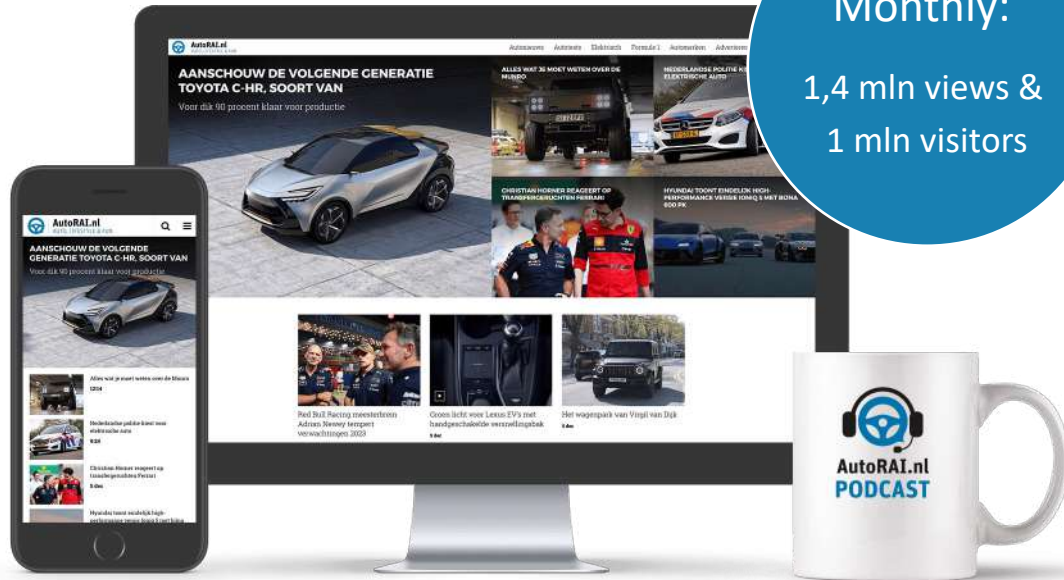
Monthly:

1,4 mln views &

1 mln visitors

AutoRAI.nl

Autonieuws Autotests Elektrisch Formule 1 Automerken Adverteren

AANSCHOUW DE VOLGENDE GENERATIE TOYOTA C-HR, SOORT VAN

Voor dik 90 procent klaar voor productie

ALLES WAT JE MOET WETEN OVER DE MUNRO

NEDERLANDSE POLITIE KIEST ELEKTRISCHE AUTO

CHRISTIAN HORNER REAGEERT OP TRANSFERGERUCHTEN FERRARI

HYUNDAI TOONT EINDELIJK HIGH-PERFORMANCE VERSIE IONIQ 5 MET RUIM 600 PK

Red Bull Racing meesterbrein Adrian Newey tempert verwachtingen 2023

Groen licht voor Lexus EV's met handgeschakelde versnellingsbak

5 dec

Het wagenpark van Virgil van Dijk

5 dec

AutoRAI.nl

AANSCHOUW DE VOLGENDE GENERATIE TOYOTA C-HR, SOORT VAN

Voor dik 90 procent klaar voor productie

Alles wat je moet weten over de Munro

Nederlandse politie kiest voor elektrische auto

Christian Horner reageert op transfergeruchten Ferrari

5 dec

Hyundai toont eindelijk high-performance versie Ioniq 5 met ruim

AutoRAI.nl
PODCAST